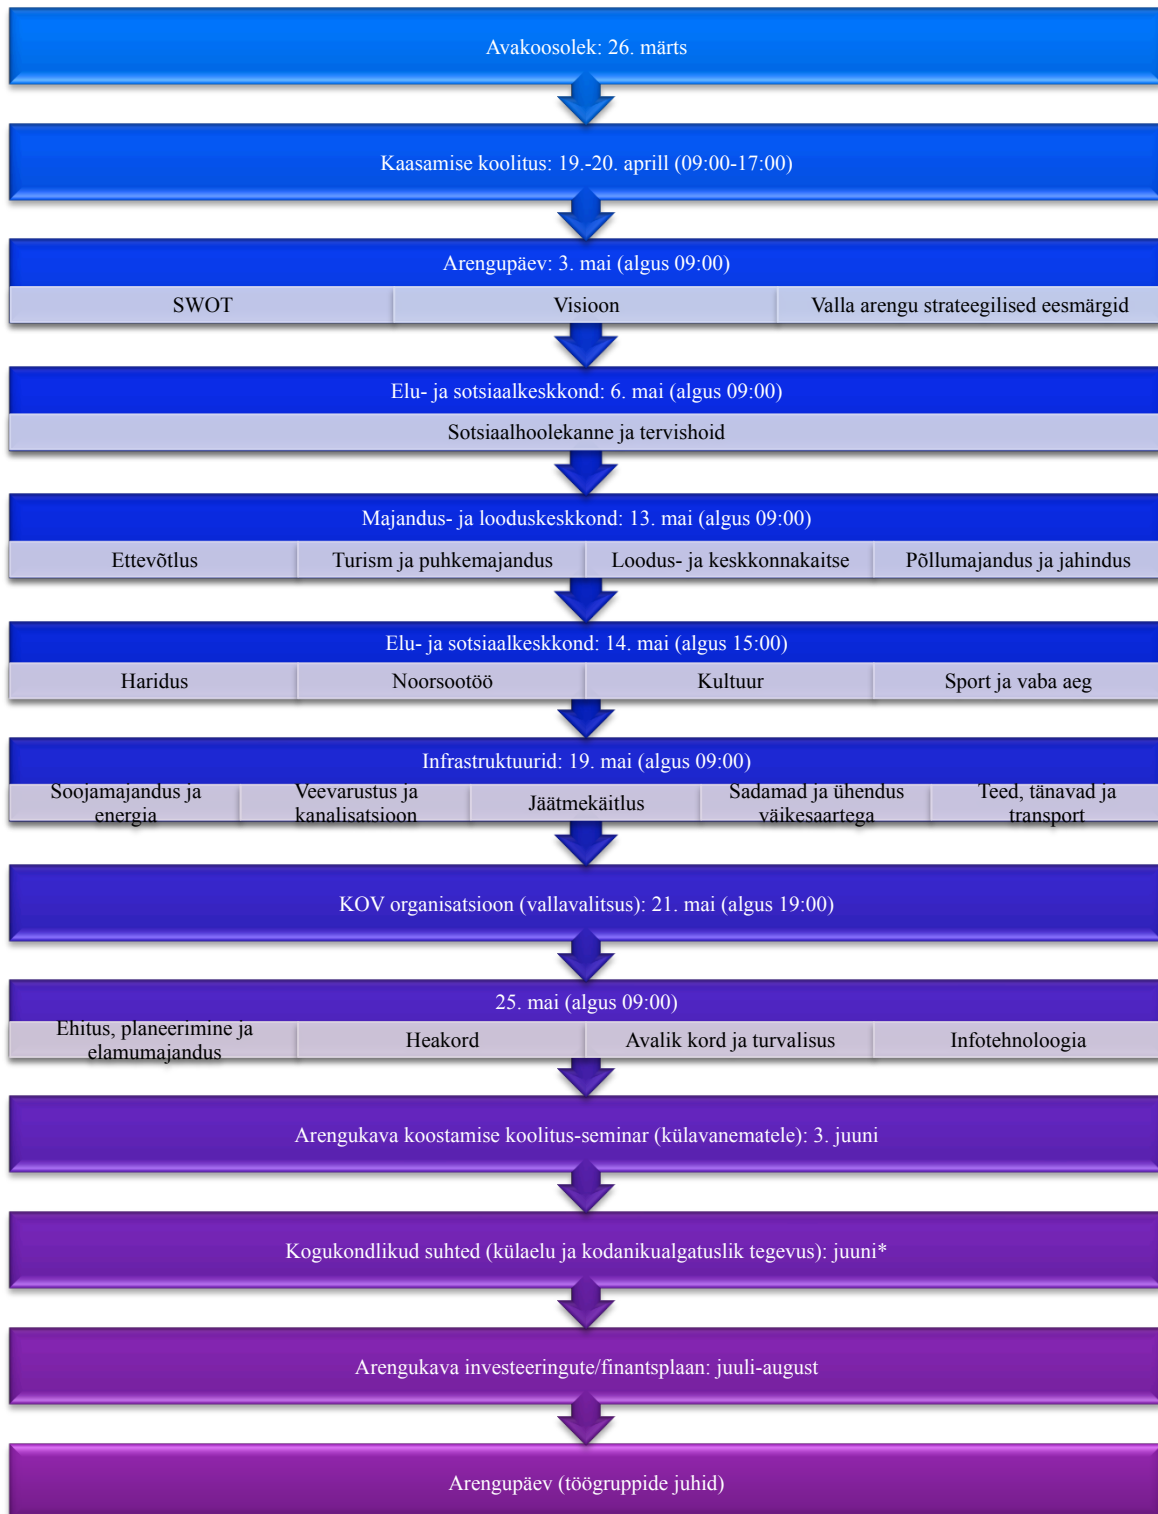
Avakoosolek: 26. märts

Kaasamise koolitus: 19.-20. aprill (09:00-17:00)

Arengupäev: 3. mai (algus 09:00)

| SWOT | Visioon | Valla arengu strateegilised eesmärgid |
|---|---|---|

Elu- ja sotsiaalkeskkond: 6. mai (algus 09:00)

Sotsiaalhoolekanne ja tervishoid

Majandus- ja looduskeskkond: 13. mai (algus 09:00)

| Ettevõtlus | Turism ja puhkemajandus | Loodus- ja keskkonnakaitse | Põllumajandus ja jahindus |
|---|---|---|---|

Elu- ja sotsiaalkeskkond: 14. mai (algus 15:00)

| Haridus | Noorsootöö | Kultuur | Sport ja vaba aeg |
|---|---|---|---|

Infrastruktuurid: 19. mai (algus 09:00)

| Soojamajandus ja energia | Veevarustus ja kanalisatsioon | Jäätmekäitlus | Sadamad ja ühendus väikesaartega | Teed, tänavad ja transport |
|---|---|---|---|---|

KOV organisatsioon (vallavalitsus): 21. mai (algus 19:00)

25. mai (algus 09:00)

| Ehitus, planeerimine ja elamumajandus | Heakord | Avalik kord ja turvalisus | Infotehnoloogia |
|---|---|---|---|

Arengukava koostamise koolitus-seminar (külavanematele): 3. juuni

Kogukondlikud suhted (külaelu ja kodanikualgatuslik tegevus): juuni*

Arengukava investeeringute/finantsplaan: juuli-august

Arengupäev (töögruppide juhid)